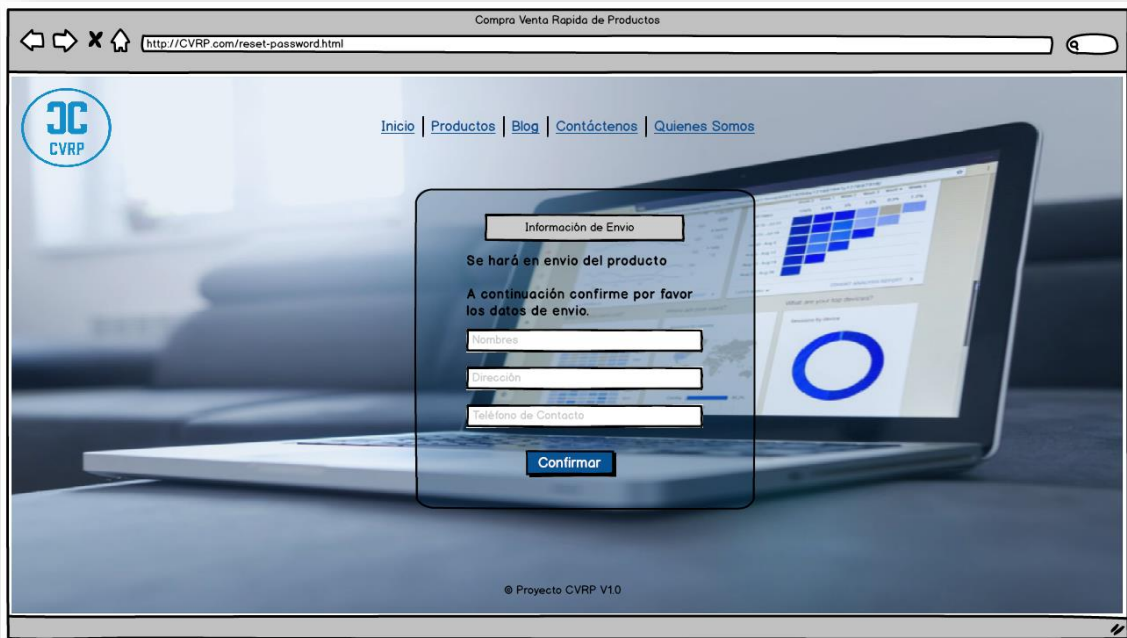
Compra Venta Rapida de Productos

http://CVRP.com/reset-password.html

JC
CVRP

Inicio | Productos | Blog | Contáctenos | Quienes Somos

Información de Envio

Se hará en envio del producto

A continuación confirme por favor los datos de envio.

Nombres

Dirección

Teléfono de Contacto

Confirmar

© Proyecto CVRP V1.0